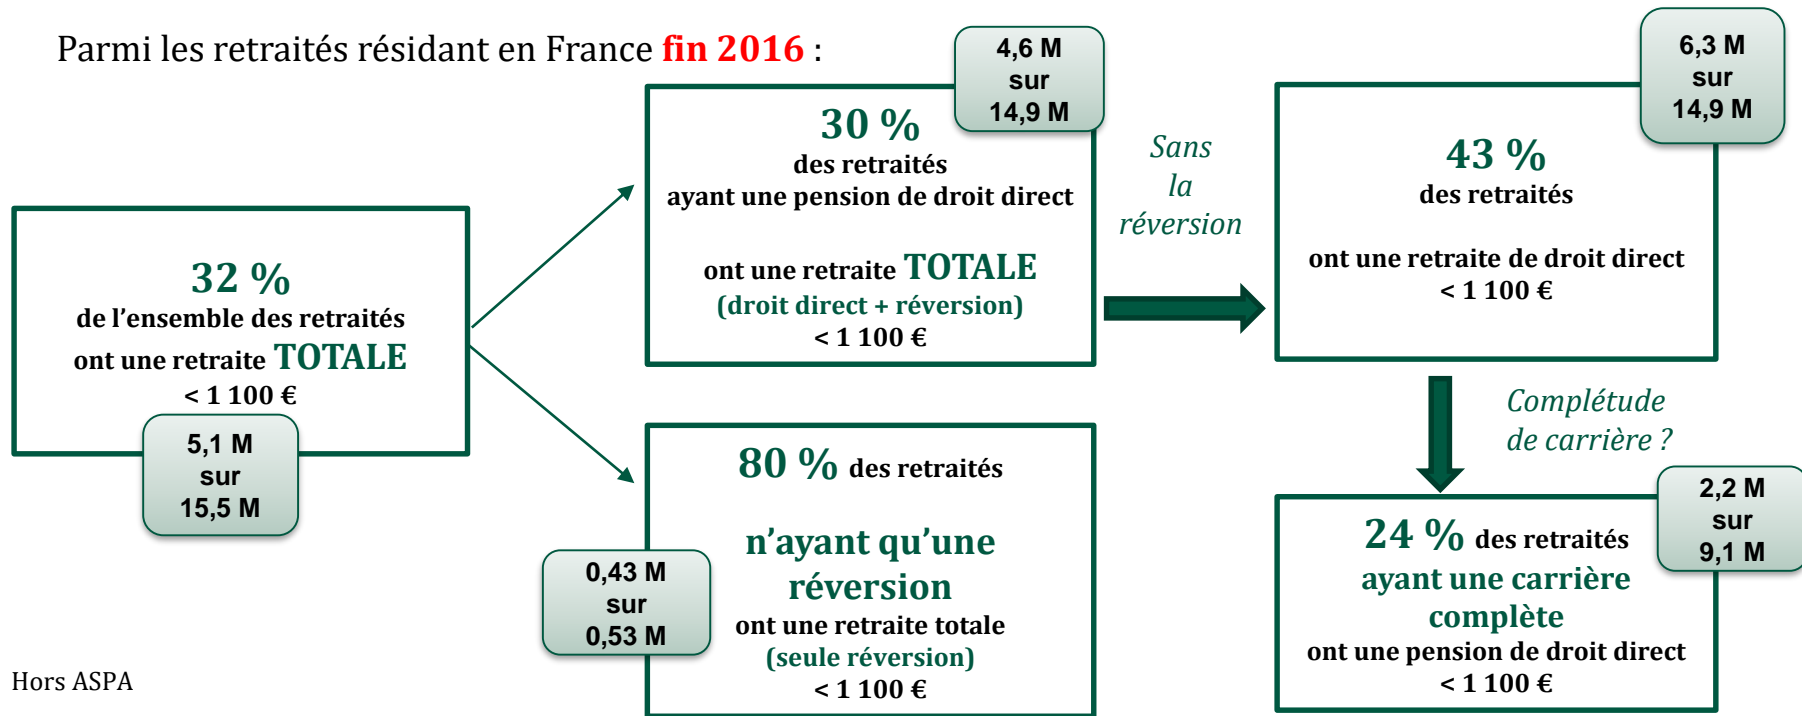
Parmi les retraités résidant en France fin 2016 :

32 %
de l'ensemble des retraités
ont une retraite TOTALE
< 1 100 €

5,1 M
sur
15,5 M

4,6 M
sur
14,9 M

30 %
des retraités
ayant une pension de droit direct

ont une retraite TOTALE
(droit direct + réversion)
< 1 100 €

Sans
la
réversion

6,3 M
sur
14,9 M

43 %
des retraités

ont une retraite de droit direct
< 1 100 €

Complétude
de carrière ?

80 % des retraités

n'ayant qu'une
réversion
ont une retraite totale
(seule réversion)
< 1 100 €

0,43 M
sur
0,53 M

2,2 M
sur
9,1 M

24 % des retraités
ayant une carrière
complète
ont une pension de droit direct
< 1 100 €

Hors ASPA